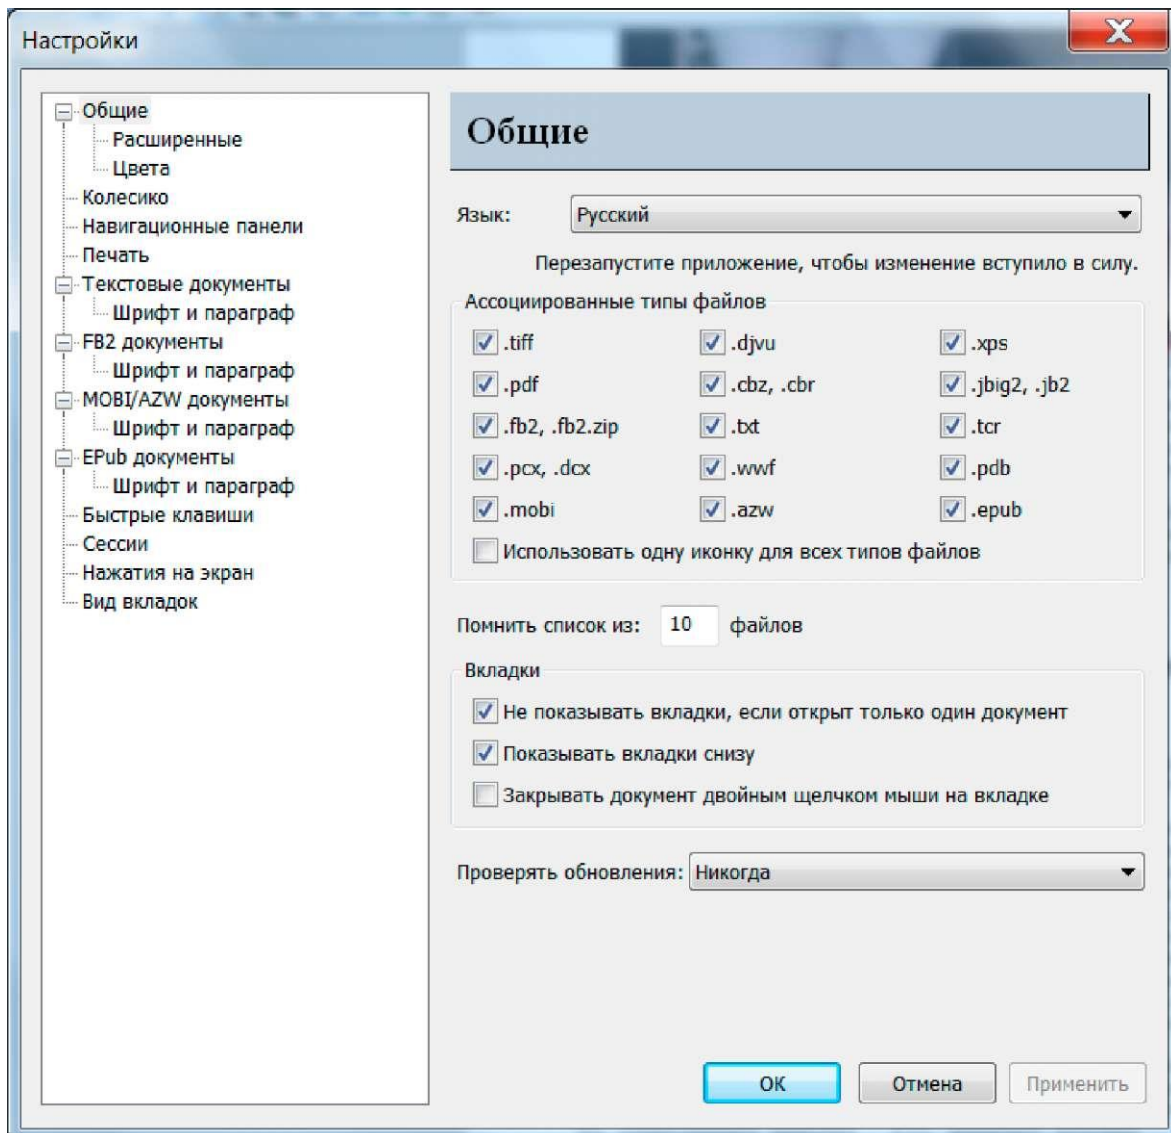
Настройки

Общие
Расширенные
Цвета
Колесико
Навигационные панели
Печать
Текстовые документы
Шрифт и параграф
FB2 документы
Шрифт и параграф
MOBI/AZW документы
Шрифт и параграф
EPub документы
Шрифт и параграф
Быстрые клавиши
Сессии
Нажатия на экран
Вид вкладок

Общие

Язык: Русский

Перезапустите приложение, чтобы изменение вступило в силу.

Ассоциированные типы файлов

.tiff
.djvu
.xps
.pdf
.cbz, .cbr
.jbig2, .jb2
.fb2, .fb2.zip
.txt
.tcr
.pcx, .dcx
.wwf
.pdb
.mobi
.azw
.epub

Использовать одну иконку для всех типов файлов

Помнить список из: 10 файлов

Вкладки

Не показывать вкладки, если открыт только один документ
Показывать вкладки снизу
Закрывать документ двойным щелчком мыши на вкладке

Проверять обновления: Никогда

OK
Отмена
Применить